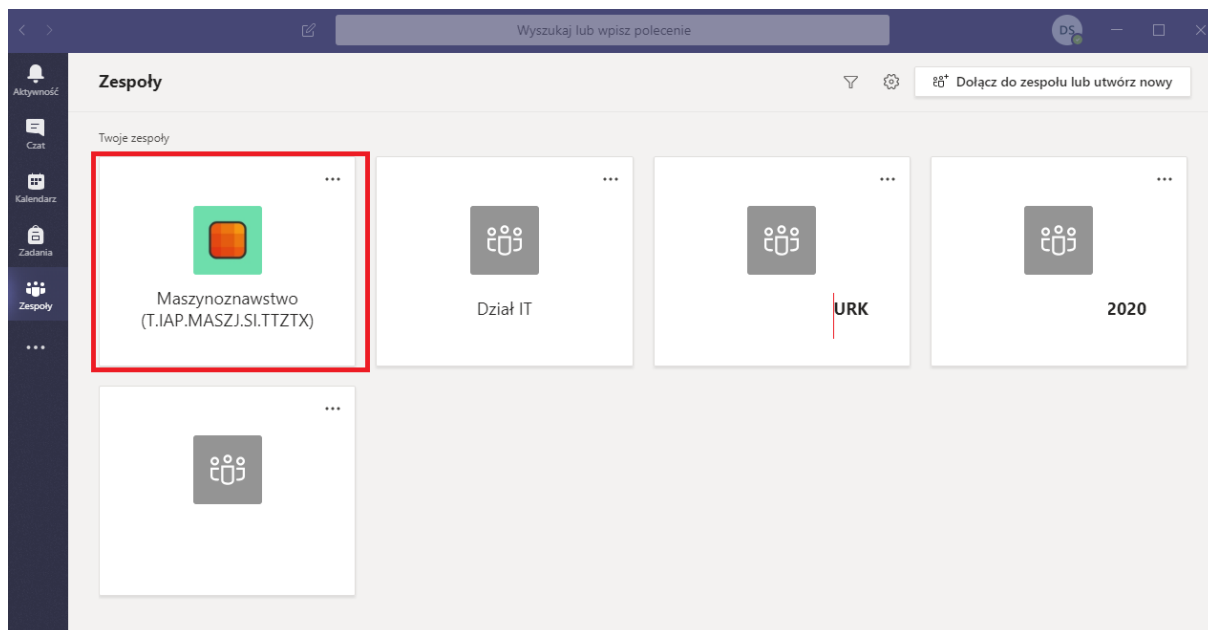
Wyszukaj lub wpisz polecenie

DS

Aktywność

Czat

Kalendarz

Zadania

Zespoły

...

Zespoły

Dołącz do zespołu lub utwórz nowy

Twoje zespoły

...

Maszynoznawstwo (T.IAP.MASZJ.SI.TTZTX)

...

Dział IT

...

URK

...

2020

...